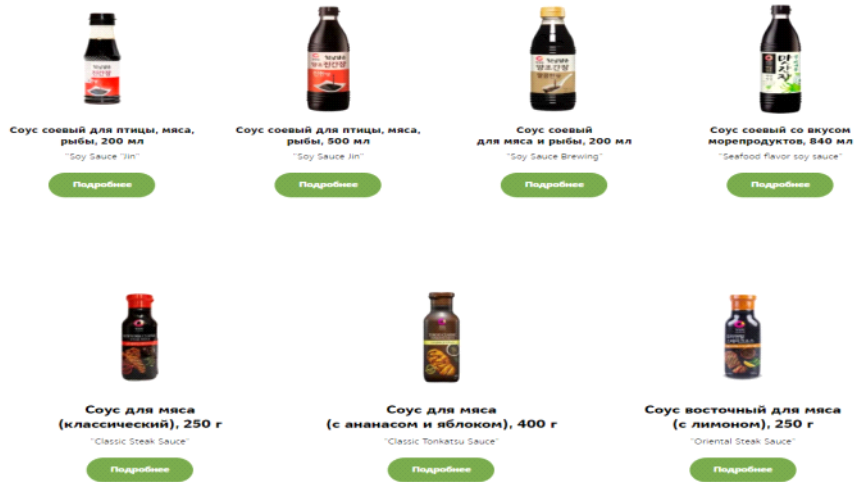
Соус соевый для птицы, мяса, рыбы, 200 мл
"Soy Sauce Jin"
Подробнее

Соус соевый для птицы, мяса, рыбы, 500 мл
"Soy Sauce Jin"
Подробнее

Соус соевый для мяса и рыбы, 200 мл
"Soy Sauce Brewing"
Подробнее

Соус соевый со вкусом морепродуктов, 840 мл
"Seafood flavor soy sauce"
Подробнее

Соус для мяса (классический), 250 г
"Classic Steak Sauce"
Подробнее

Соус для мяса (с ананасом и яблоком), 400 г
"Classic Tonkatsu Sauce"
Подробнее

Соус восточный для мяса (с лимоном), 250 г
"Oriental Steak Sauce"
Подробнее